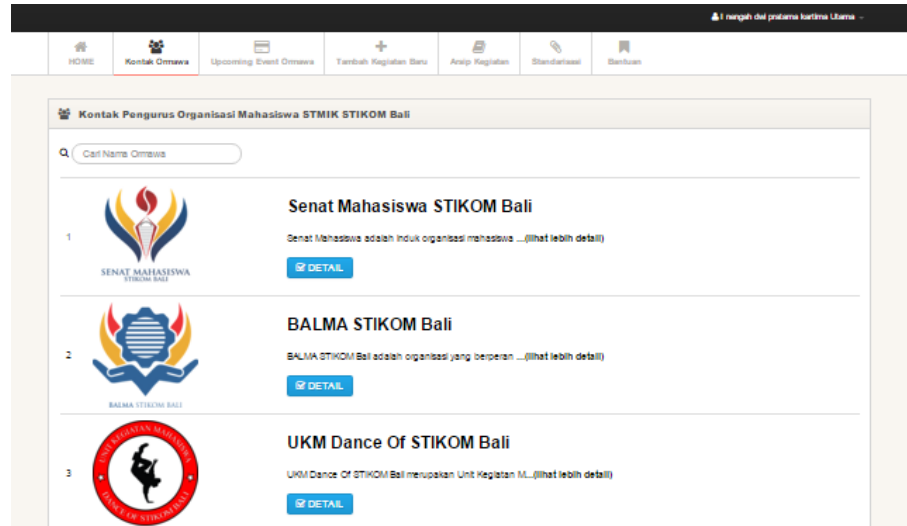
I nengah dwi pratama kartima Utama

HOME | Kontak Ormawa | Upcoming Event Ormawa | Tambah Kegiatan Baru | Arsip Kegiatan | Standarisasi | Bantuan

Kontak Pengurus Organisasi Mahasiswa STMIK STIKOM Bali

Cari Nama Ormawa

1

SENAT MAHASISWA STIKOM BALI

Senat Mahasiswa STIKOM Bali

Senat Mahasiswa adalah induk organisasi mahasiswa ....(lihat lebih detail)

DETAIL

2

BALMA STIKOM BALI

BALMA STIKOM Bali

BALMA STIKOM Bali adalah organisasi yang berperan ....(lihat lebih detail)

DETAIL

3

UNIT KEGIATAN MAHASISWA DANCE OF STIKOM BALI

UKM Dance Of STIKOM Bali

UKM Dance Of STIKOM Bali merupakan Unit Kegiatan M...(lihat lebih detail)

DETAIL